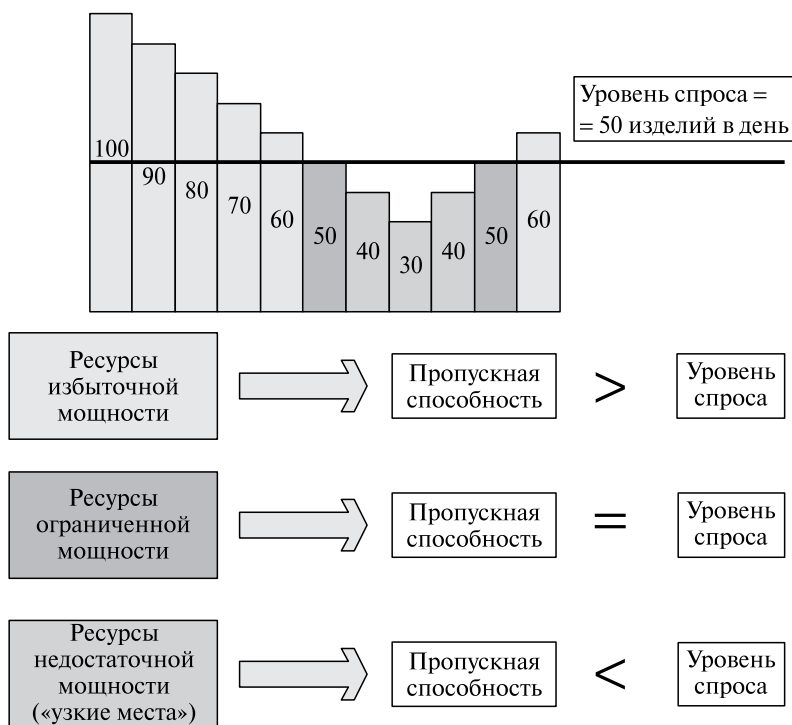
100
90
80
70
60
50
40
30
40
50
60

Уровень спроса = = 50 изделий в день

Ресурсы избыточной мощности

Пропускная способность

>

Уровень спроса

Ресурсы ограниченной мощности

Пропускная способность

=

Уровень спроса

Ресурсы недостаточной мощности («узкие места»)

Пропускная способность

<

Уровень спроса